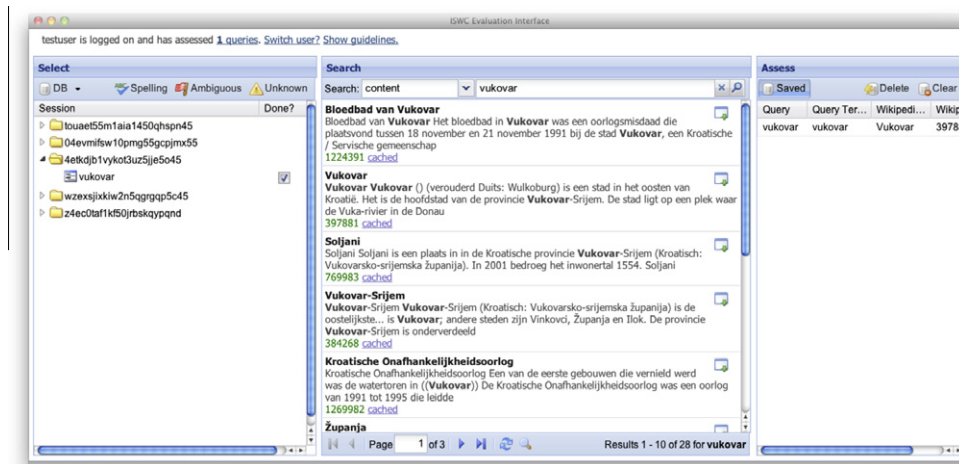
ISWC Evaluation Interface

testuser is logged on and has assessed 1 queries. Switch user? Show guidelines.

Select

DB Spelling Ambiguous Unknown

Session Done?

touaet55m1aia1450qhspn45
04evmifsw10pmg55gcpjmx55
4etkdjb1vykot3uz5jje5o45
vukovar
wzexsjixkiw2n5qgrgqp5c45
z4ec0taf1kf50jrbskqypqnd

Search

Search: content vukovar

Bloedbad van Vukovar
Bloedbad van Vukovar Het bloedbad in Vukovar was een oorlogsmisdaad die plaatsvond tussen 18 november en 21 november 1991 bij de stad Vukovar, een Kroatische / Servische gemeenschap
1224391 cached

Vukovar
Vukovar Vukovar () (verouderd Duits: Wulkoburg) is een stad in het oosten van Kroatië. Het is de hoofdstad van de provincie Vukovar-Srijem. De stad ligt op een plek waar de Vuka-rivier in de Donau
397881 cached

Soljani
Soljani Soljani is een plaats in in de Kroatische provincie Vukovar-Srijem (Kroatisch: Vukovarsko-srijemska županija). In 2001 bedroeg het inwonertal 1554. Soljani
769983 cached

Vukovar-Srijem
Vukovar-Srijem Vukovar-Srijem (Kroatisch: Vukovarsko-srijemska županija) is de oostelijkste... is Vukovar; andere steden zijn Vinkovci, Županja en Ilok. De provincie Vukovar-Srijem is onderverdeeld
384268 cached

Kroatische Onafhankelijkheidsoorlog
Kroatische Onafhankelijkheidsoorlog Een van de eerste gebouwen die vernield werd was de watertoren in ((Vukovar)) De Kroatische Onafhankelijkheidsoorlog was een oorlog van 1991 tot 1995 die leidde
1269982 cached

Županja

Page 1 of 3

Results 1 - 10 of 28 for vukovar

Assess

Saved Delete Clear

| Query | Query Ter... | Wikipedi... | Wikip |
|---|---|---|---|
| vukovar | vukovar | Vukovar | 3978 |